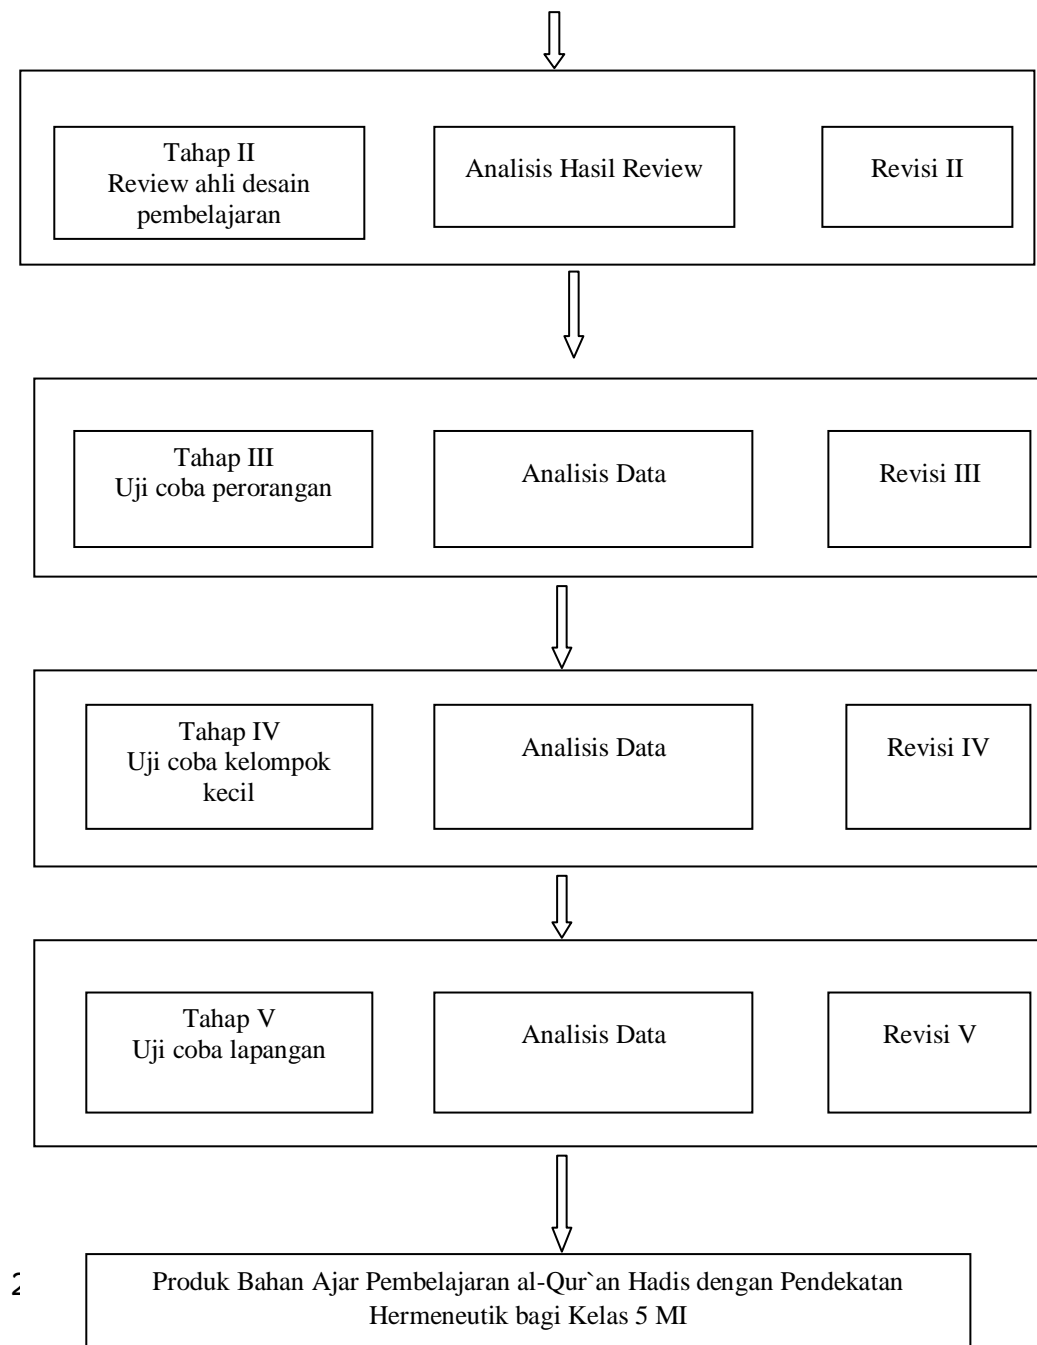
Tahap II
Review ahli desain pembelajaran

Analisis Hasil Review

Revisi II

Tahap III
Uji coba perorangan

Analisis Data

Revisi III

Tahap IV
Uji coba kelompok kecil

Analisis Data

Revisi IV

Tahap V
Uji coba lapangan

Analisis Data

Revisi V

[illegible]

Produk Bahan Ajar Pembelajaran al-Qur`an Hadis dengan Pendekatan Hermeneutik bagi Kelas 5 MI